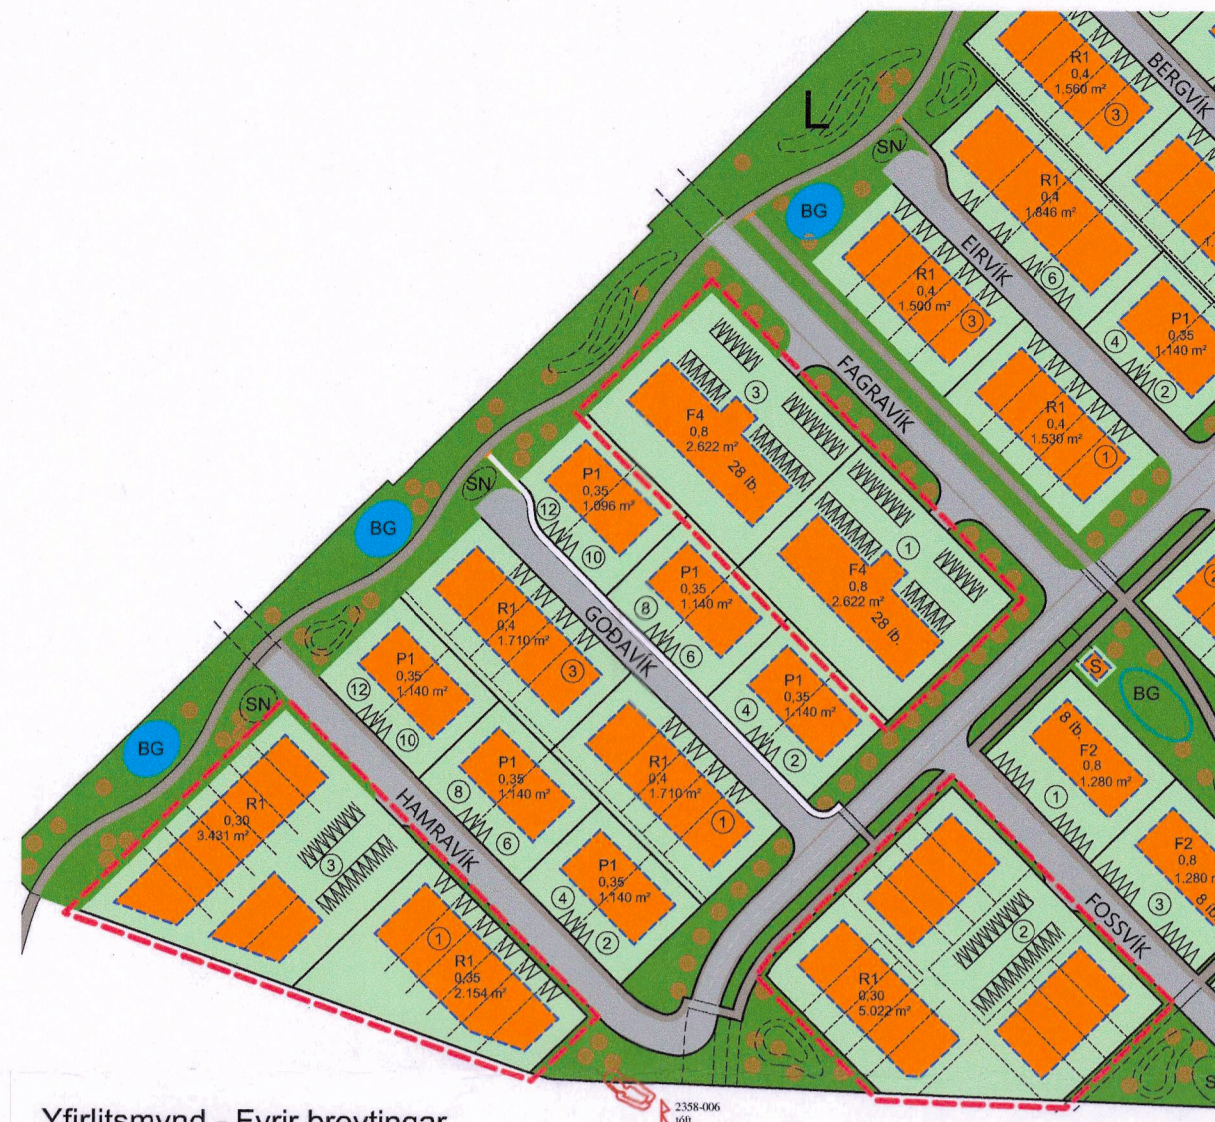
L

SN

BG

R1
0,4
1.560 m²
3

BERGVÍK

R1
0,4
1.846 m²

EIRVÍK

6

R1
0,4
1.500 m²
3

P1
0,35
1.140 m²

4

2

R1
0,4
1.530 m²
1

FAGRAVÍK

3

F4
0,8
2.622 m²
28 íb.

1

F4
0,8
2.622 m²
28 íb.

SN

BG

P1
0,35
1.096 m²

12

10

P1
0,35
1.140 m²

8

6

GOÐAVÍK

P1
0,35
1.140 m²

4

2

R1
0,4
1.710 m²
3

P1
0,35
1.140 m²

12

10

P1
0,35
1.140 m²

8

6

R1
0,4
1.710 m²
1

P1
0,35
1.140 m²

4

2

S

BG

8 íb.
F2
0,8
1.280 m²

1

F2
0,8
1.280 m²

3

8 íb.

SN

BG

R1
0,30
3.431 m²

3

HAMRAVÍK

1

R1
0,35
2.154 m²

FOSSVÍK

2

R1
0,30
5.022 m²

2358-006
lóð

Yfirlitsmynd - Fyrir breytingar